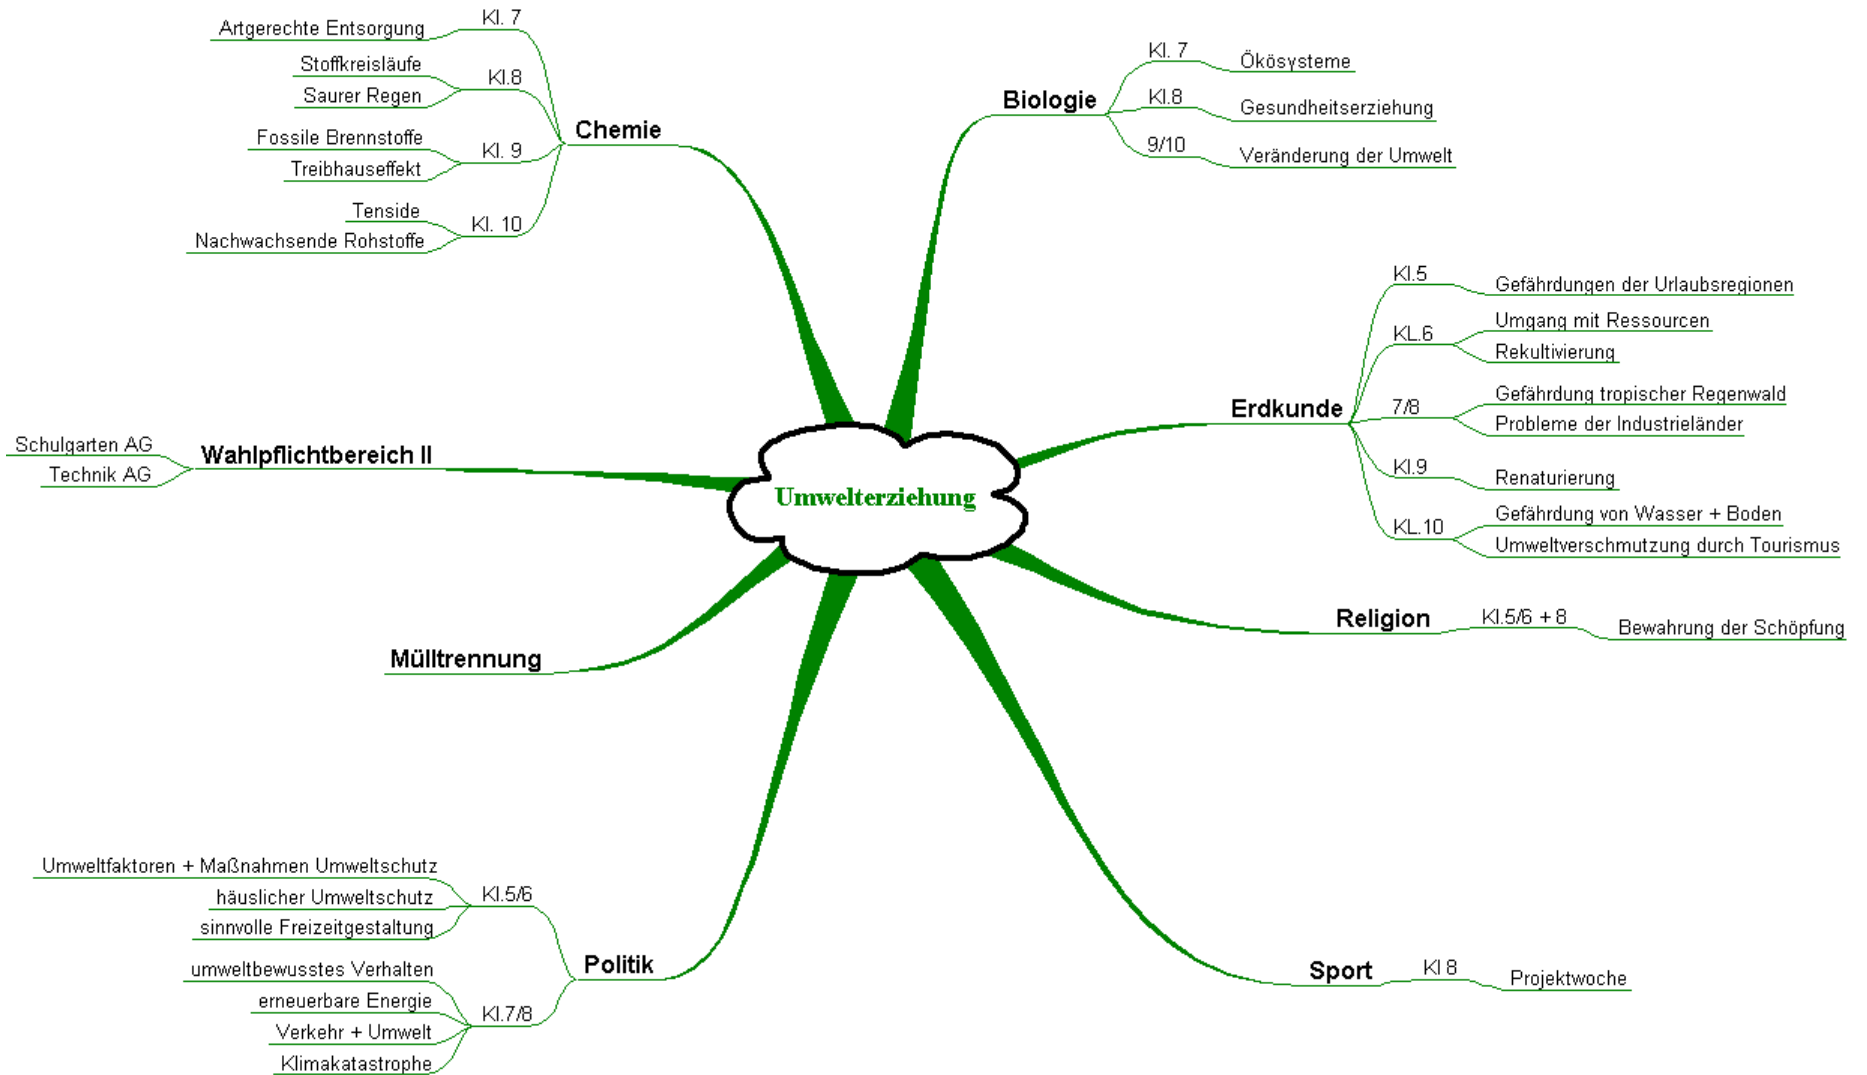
Umwelterziehung

Chemie
Kl. 7
Artgerechte Entsorgung
Kl.8
Stoffkreisläufe
Saurer Regen
Kl. 9
Fossile Brennstoffe
Treibhauseffekt
Kl. 10
Tenside
Nachwachsende Rohstoffe

Biologie
Kl. 7
Ökosysteme
Kl.8
Gesundheitserziehung
9/10
Veränderung der Umwelt

Erdkunde
Kl.5
Gefährdungen der Urlaubsregionen
KL.6
Umgang mit Ressourcen
Rekultivierung
7/8
Gefährdung tropischer Regenwald
Probleme der Industrieländer
Kl.9
Renaturierung
KL.10
Gefährdung von Wasser + Boden
Umweltverschmutzung durch Tourismus

Wahlpflichtbereich II
Schulgarten AG
Technik AG

Religion
Kl.5/6 + 8
Bewahrung der Schöpfung

Mülltrennung

Politik
Kl.5/6
Umweltfaktoren + Maßnahmen Umweltschutz
häuslicher Umweltschutz
sinnvolle Freizeitgestaltung
Kl.7/8
umweltbewusstes Verhalten
erneuerbare Energie
Verkehr + Umwelt
Klimakatastrophe

Sport
Kl 8
Projektwoche